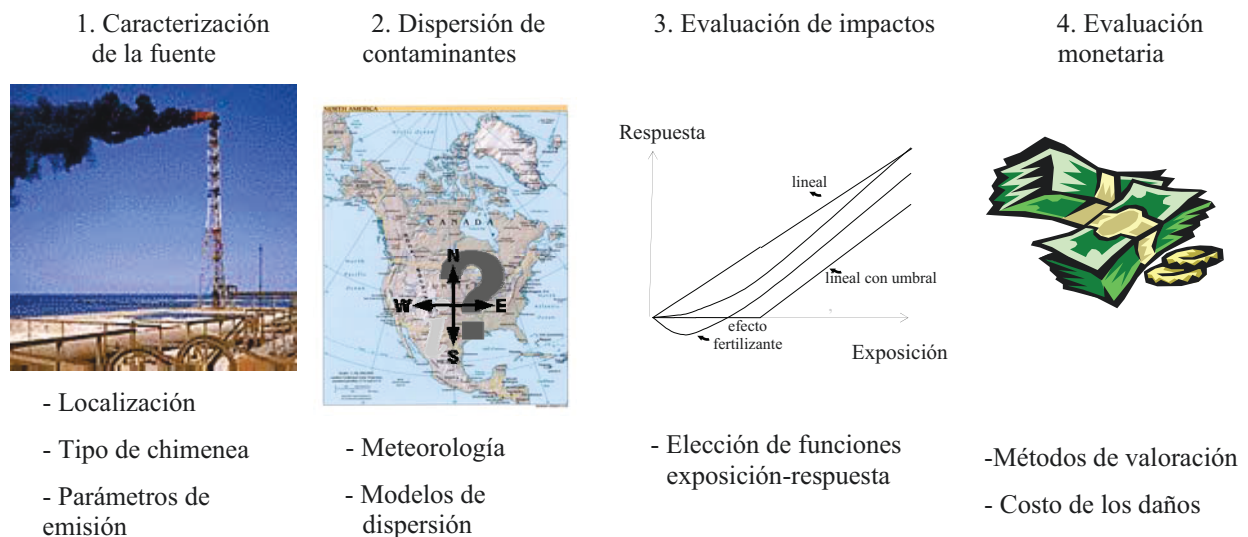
1. Caracterización de la fuente

- Localización

- Tipo de chimenea

- Parámetros de emisión

2. Dispersión de contaminantes

NORTH AMERICA

CANADA

N

W

E

S

?

- Meteorología

- Modelos de dispersión

3. Evaluación de impactos

Respuesta

lineal

lineal con umbral

efecto fertilizante

Exposición

- Elección de funciones exposición-respuesta

4. Evaluación monetaria

-Métodos de valoración

- Costo de los daños